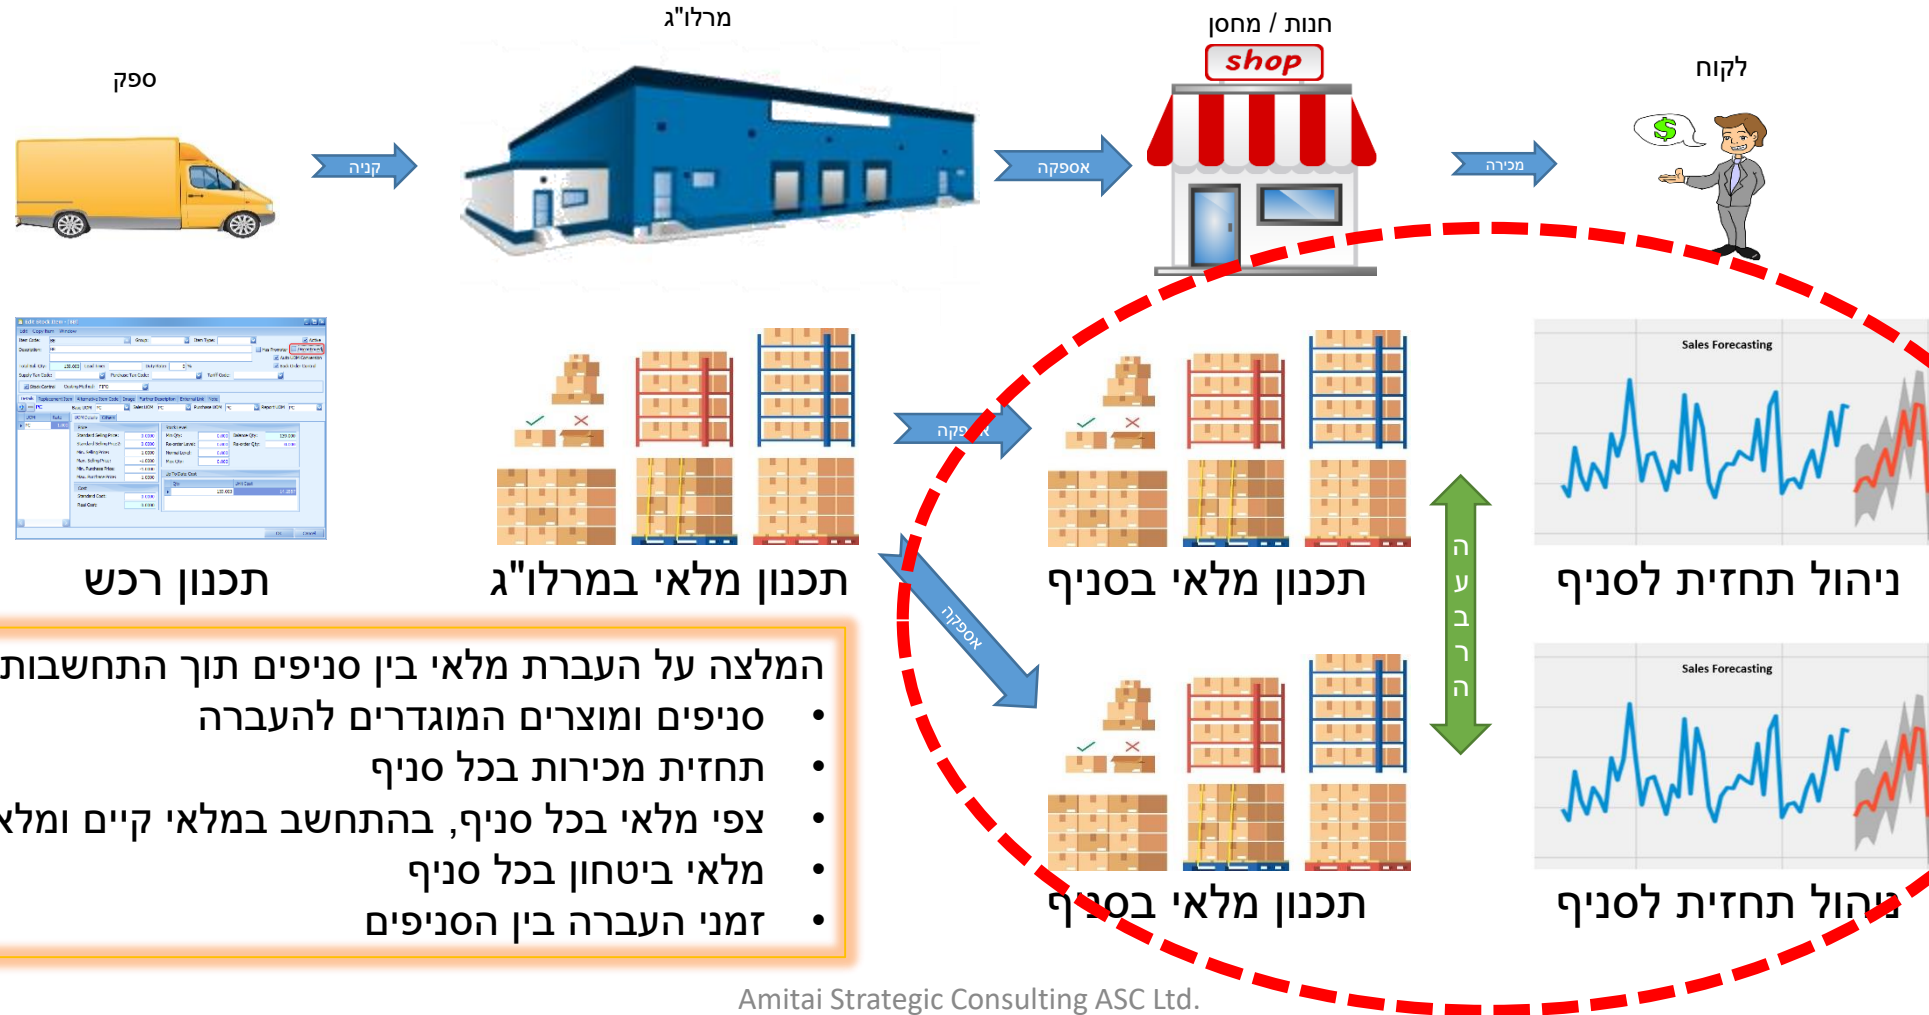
ספק

מרלו"ג

חנות / מחסן

shop

לקוח

קניה

אספקה

מכירה

$

תכנון רכש

תכנון מלאי במרלו"ג

אספקה

תכנון מלאי בסניף

Sales Forecasting

ניהול תחזית לסניף

אספקה

ה
ע
ב
ר
ה

תכנון מלאי בסניף

Sales Forecasting

ניהול תחזית לסניף

המלצה על העברת מלאי בין סניפים תוך התחשבות
• סניפים ומוצרים המוגדרים להעברה
• תחזית מכירות בכל סניף
• צפי מלאי בכל סניף, בהתחשב במלאי קיים ומלא
• מלאי ביטחון בכל סניף
• זמני העברה בין הסניפים

Amitai Strategic Consulting ASC Ltd.